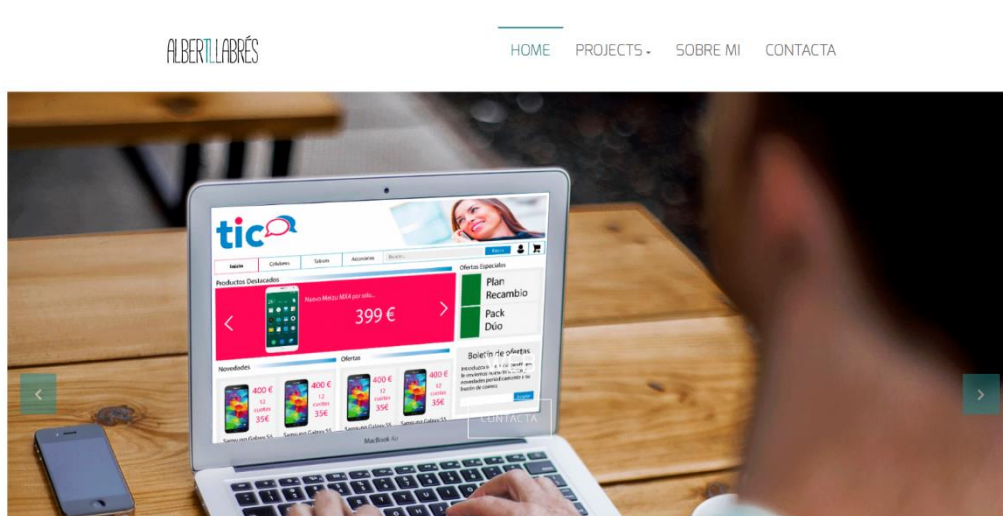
ALBERTLLABRÉS

HOME PROJECTS SOBRE MI CONTACTA

tic

Inicio Celulares Tablets Accesorios Buscar...

Productos Destacados

Nuevo Meizu MX4 por solo...

399 €

Ofertas Especiales

Plan Recambio

Pack Dúo

Novedades

Ofertas

400 € 12 cuotas 35€

400 € 12 cuotas 35€

400 € 12 cuotas 35€

400 € 12 cuotas 35€

Boletín de ofertas

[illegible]

CONTACTA

MacBook Air